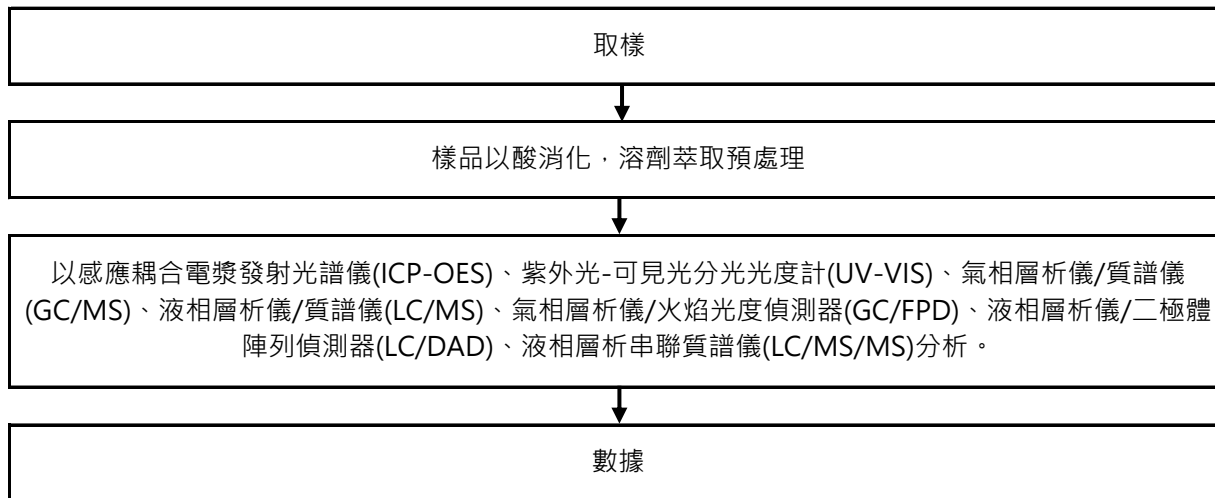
取樣

樣品以酸消化，溶劑萃取預處理

以感應耦合電漿發射光譜儀(ICP-OES)、紫外光-可見光分光光度計(UV-VIS)、氣相層析儀/質譜儀(GC/MS)、液相層析儀/質譜儀(LC/MS)、氣相層析儀/火焰光度偵測器(GC/FPD)、液相層析儀/二極體陣列偵測器(LC/DAD)、液相層析串聯質譜儀(LC/MS/MS)分析。

數據